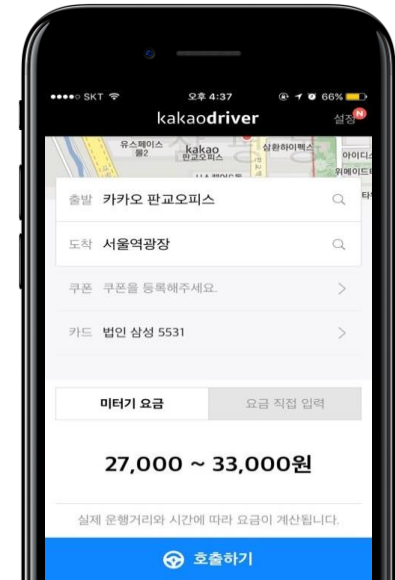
●●●●○ SKT

오후 4:37

66%

kakaodriver

설정 N

유스페이스 몰2

kakao 판교오피스

삼환하이펙스

아이디스

위메이드

출발 카카오 판교오피스

도착 서울역광장

쿠폰 쿠폰을 등록해주세요.

카드 법인 삼성 5531

미터기 요금

요금 직접 입력

27,000 ~ 33,000원

실제 운행거리와 시간에 따라 요금이 계산됩니다.

호출하기